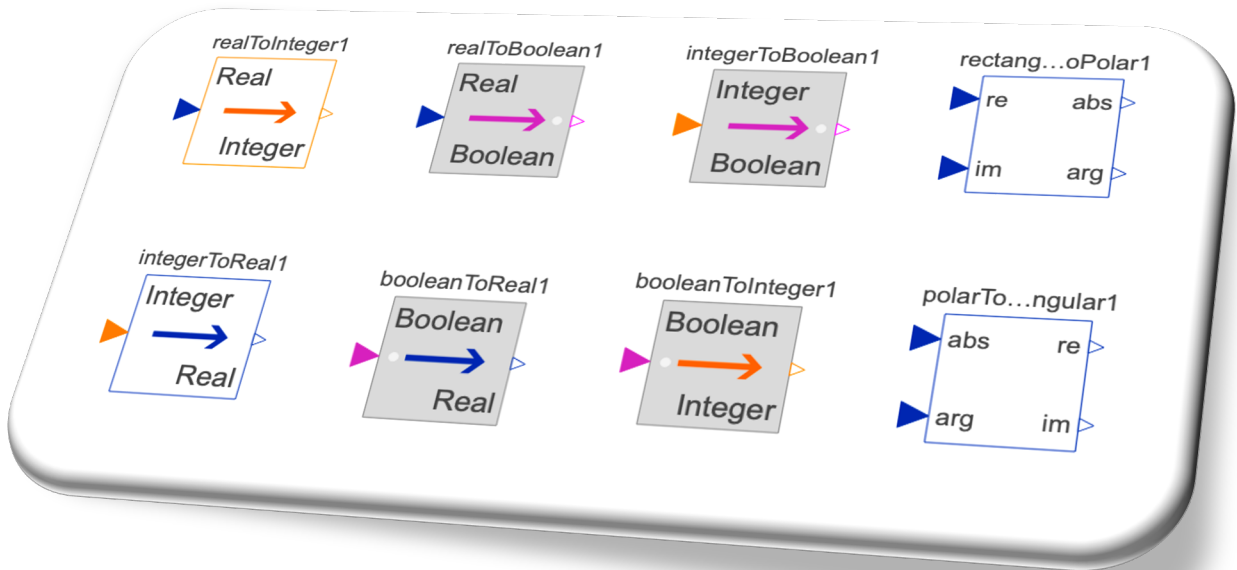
realToInteger1
Real
Integer

realToBoolean1
Real
Boolean

integerToBoolean1
Integer
Boolean

rectang…oPolar1
re
abs
im
arg

integerToReal1
Integer
Real

booleanToReal1
Boolean
Real

booleanToInteger1
Boolean
Integer

polarTo…ngular1
abs
re
arg
im